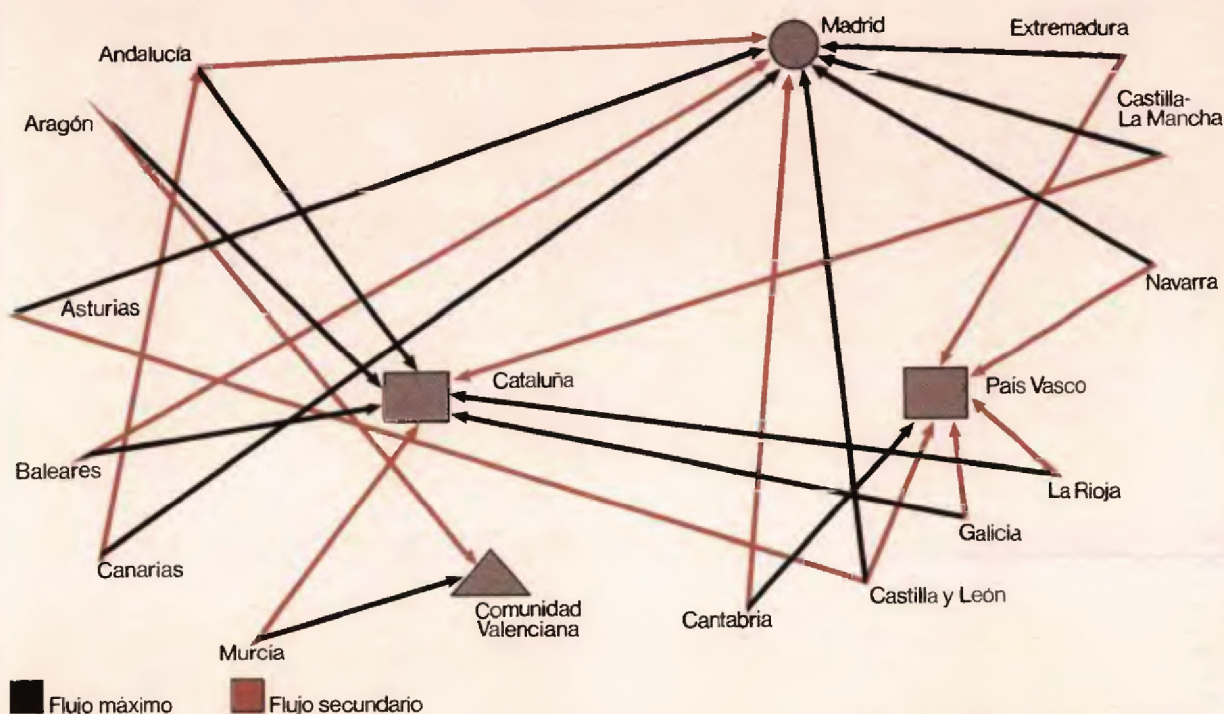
Madrid

Extremadura

Andalucía

Castilla-La Mancha

Aragón

Navarra

Asturias

Cataluña

País Vasco

Baleares

La Rioja

Galicia

Canarias

Castilla y León

Comunidad Valenciana

Cantabria

Murcia

Flujo máximo

Flujo secundario